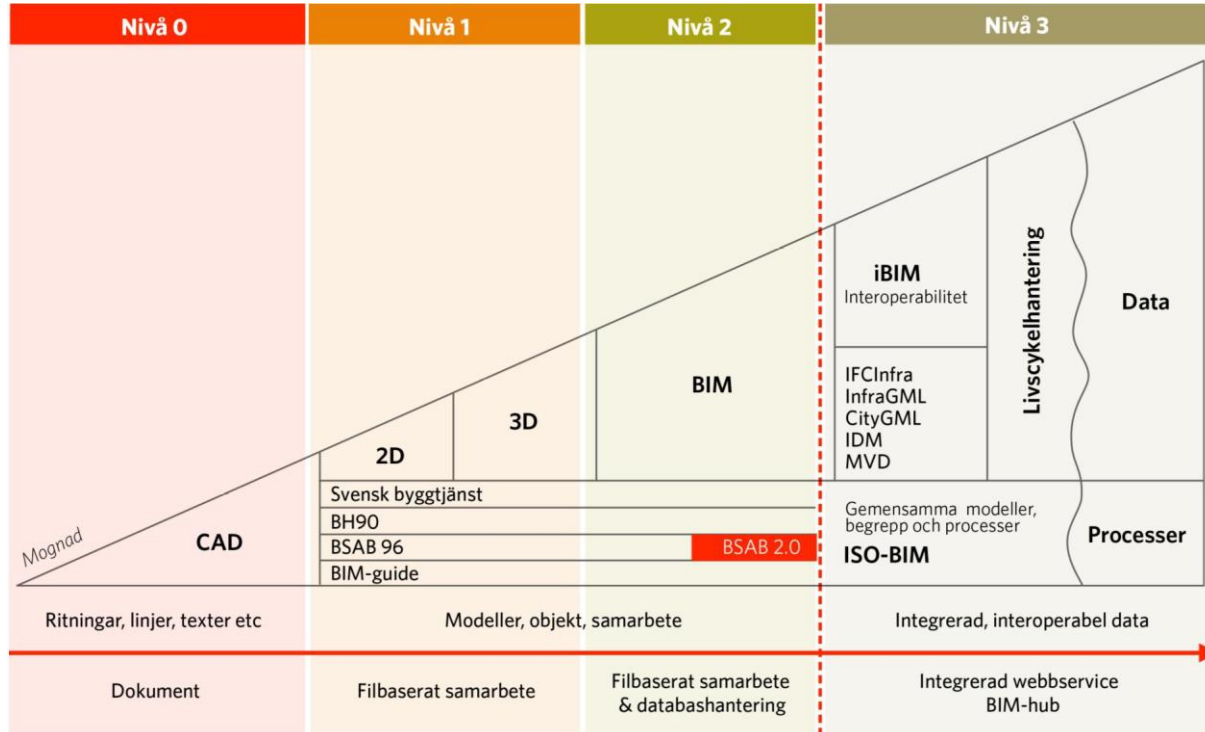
Nivå 0
Nivå 1
Nivå 2
Nivå 3

iBIM
Interoperabilitet

Livscykelhantering

Data

BIM

IFCInfra
InfraGML
CityGML
IDM
MVD

3D

2D

Svensk byggtjänst
BH90
BSAB 96
BSAB 2.0
BIM-guide

Gemensamma modeller, begrepp och processer
ISO-BIM

Processer

Mognad

CAD

Ritningar, linjer, texter etc

Modeller, objekt, samarbete

Integrerad, interoperabel data

Dokument

Filbaserat samarbete

Filbaserat samarbete & databashantering

Integrerad webbservice BIM-hub